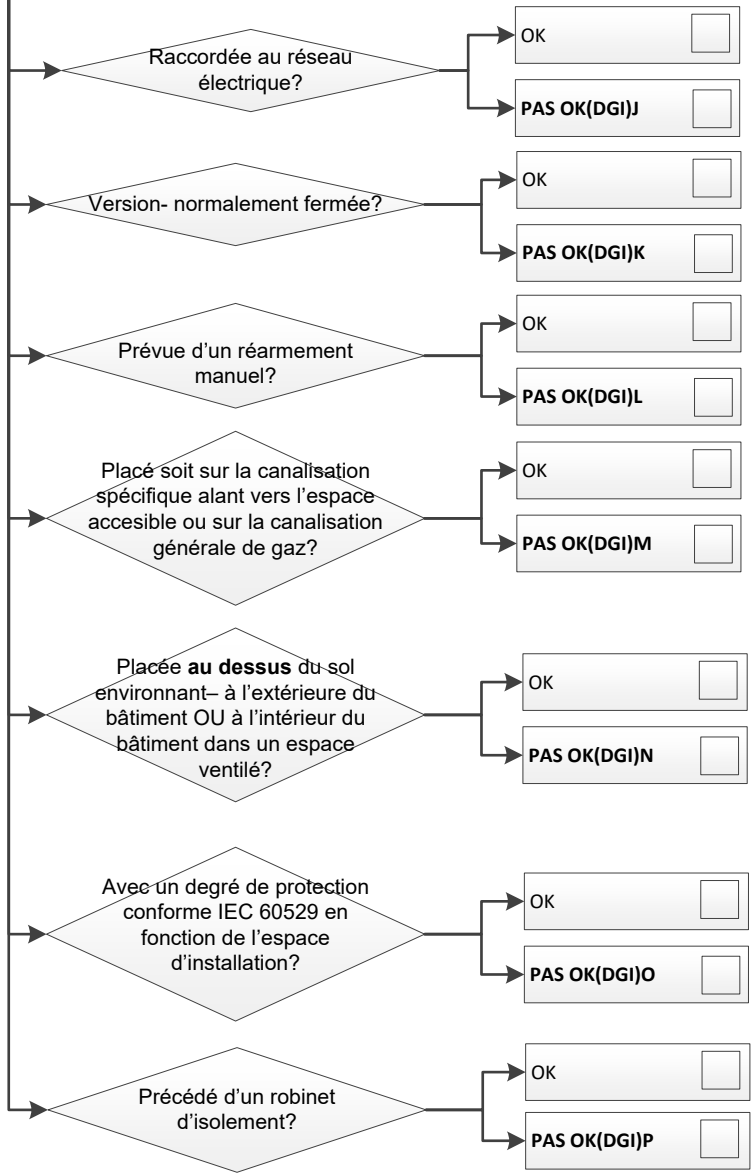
Raccordée au réseau électrique?

OK

PAS OK(DGI)J

Version- normalement fermée?

OK

PAS OK(DGI)K

Prévue d'un réarmement manuel?

OK

PAS OK(DGI)L

Placé soit sur la canalisation spécifique alant vers l'espace accesible ou sur la canalisation générale de gaz?

OK

PAS OK(DGI)M

Placée **au dessus** du sol environnant– à l'extérieure du bâtiment OU à l'intérieur du bâtiment dans un espace ventilé?

OK

PAS OK(DGI)N

Avec un degré de protection conforme IEC 60529 en fonction de l'espace d'installation?

OK

PAS OK(DGI)O

Précédé d'un robinet d'isolement?

OK

PAS OK(DGI)P